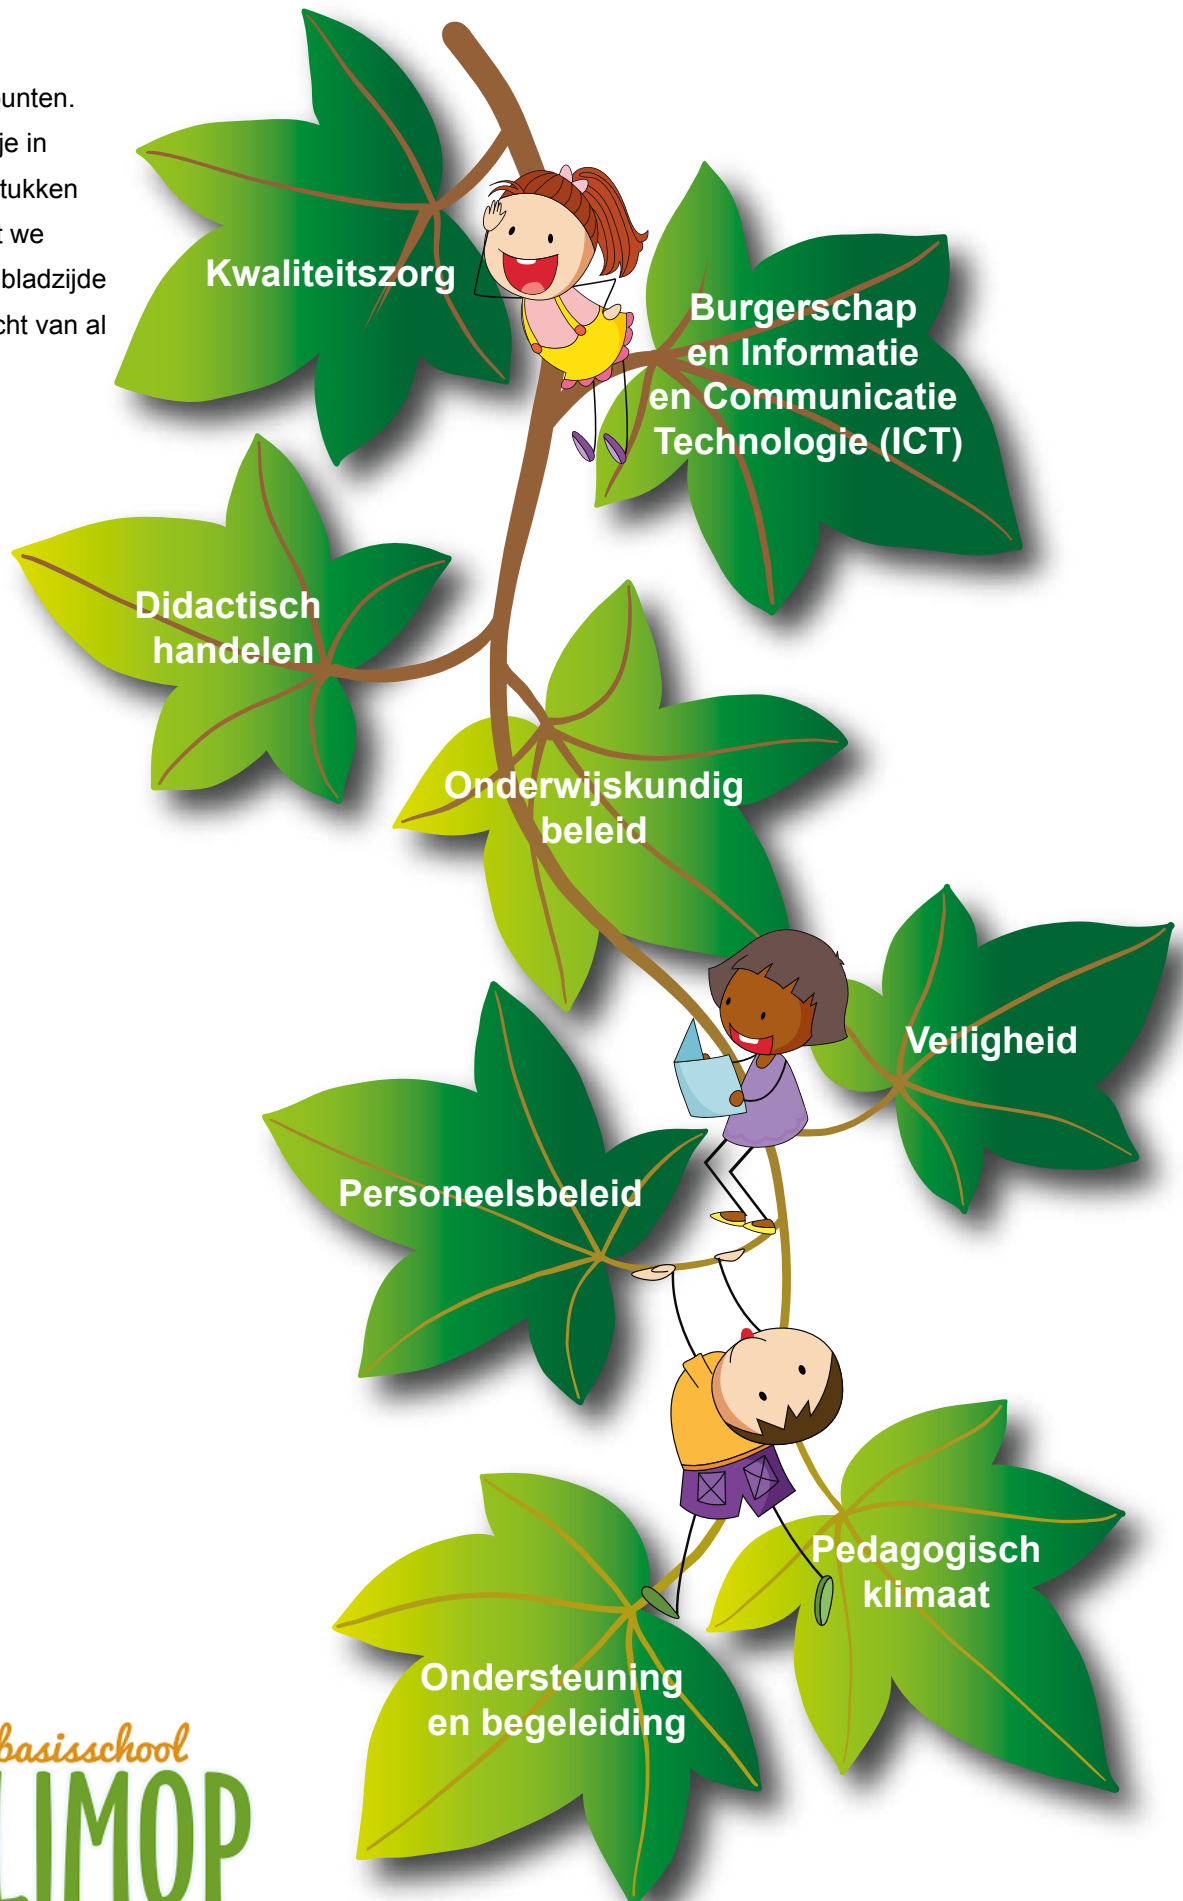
unten.
je in
tukken
: we
bladzijde
cht van al

Kwaliteitszorg

Burgerschap en Informatie en Communicatie Technologie (ICT)

Didactisch handelen

Onderwijskundig beleid

Veiligheid

Personeelsbeleid

Pedagogisch klimaat

Ondersteuning en begeleiding

basisschool
LIMOP